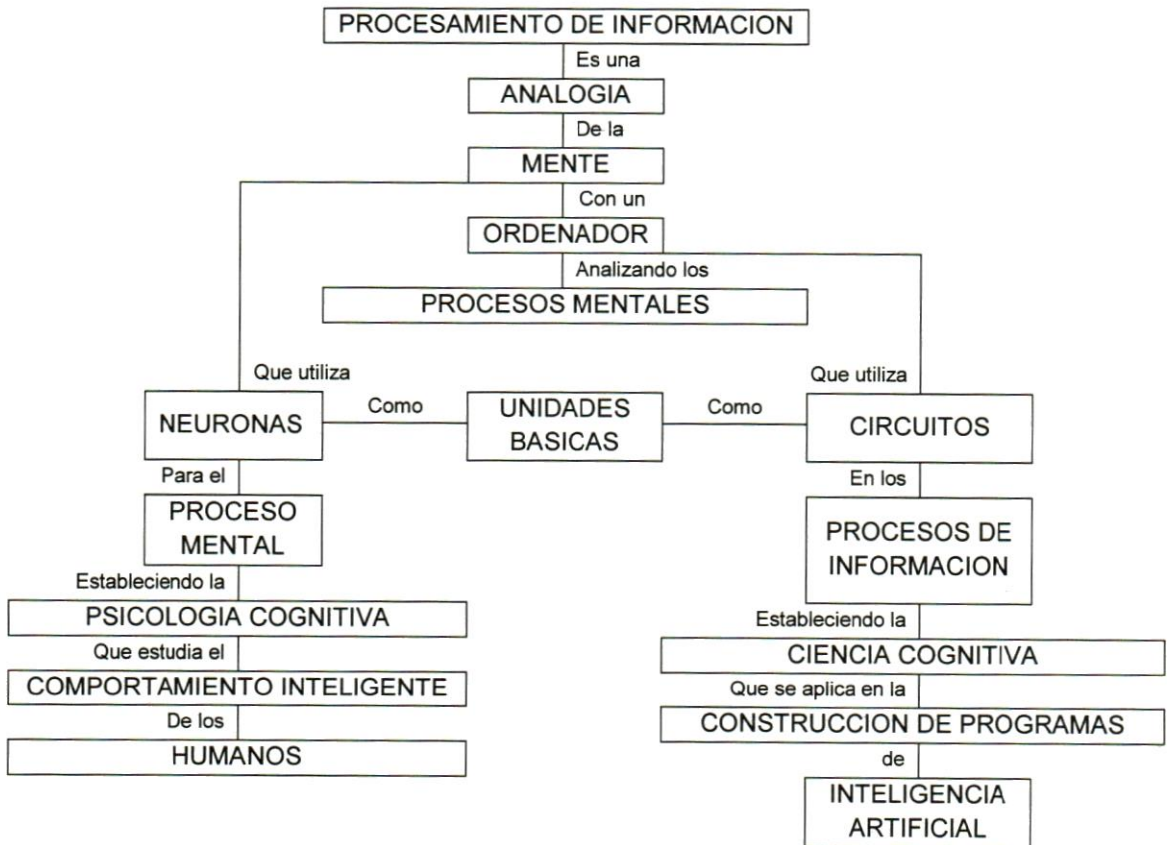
PROCESAMIENTO DE INFORMACION
Es una
ANALOGIA
De la
MENTE
Con un
ORDENADOR
Analizando los
PROCESOS MENTALES

Que utiliza
NEURONAS
Como
UNIDADES BASICAS
Como
Que utiliza
CIRCUITOS

Para el
PROCESO MENTAL
Estableciendo la
PSICOLOGIA COGNITIVA
Que estudia el
COMPORTAMIENTO INTELIGENTE
De los
HUMANOS

En los
PROCESOS DE INFORMACION
Estableciendo la
CIENCIA COGNITIVA
Que se aplica en la
CONSTRUCCION DE PROGRAMAS
de
INTELIGENCIA ARTIFICIAL